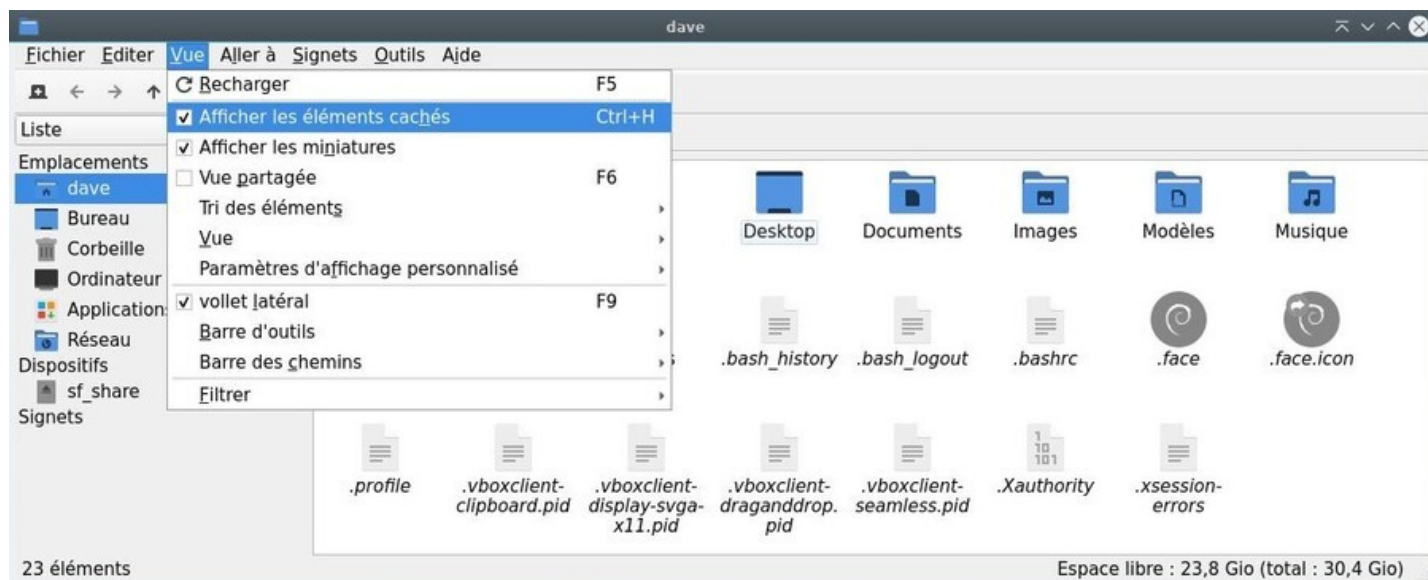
dave

Fichier Editer Vue Aller à Signets Outils Aide

Liste

Emplacements
dave
Bureau
Corbeille
Ordinateur
Application
Réseau
Dispositifs
sf_share
Signets

Recharger F5
Afficher les éléments cachés Ctrl+H
Afficher les miniatures
Vue partagée F6
Tri des éléments
Vue
Paramètres d'affichage personnalisé
vollet latéral F9
Barre d'outils
Barre des chemins
Filtrer

Desktop Documents Images Modèles Musique

.bash_history .bash_logout .bashrc .face .face.icon

.profile .vboxclient-clipboard.pid .vboxclient-display-svga-x11.pid .vboxclient-draganddrop.pid .vboxclient-seamless.pid .Xauthority .xsession-errors

23 éléments

Espace libre : 23,8 Gio (total : 30,4 Gio)